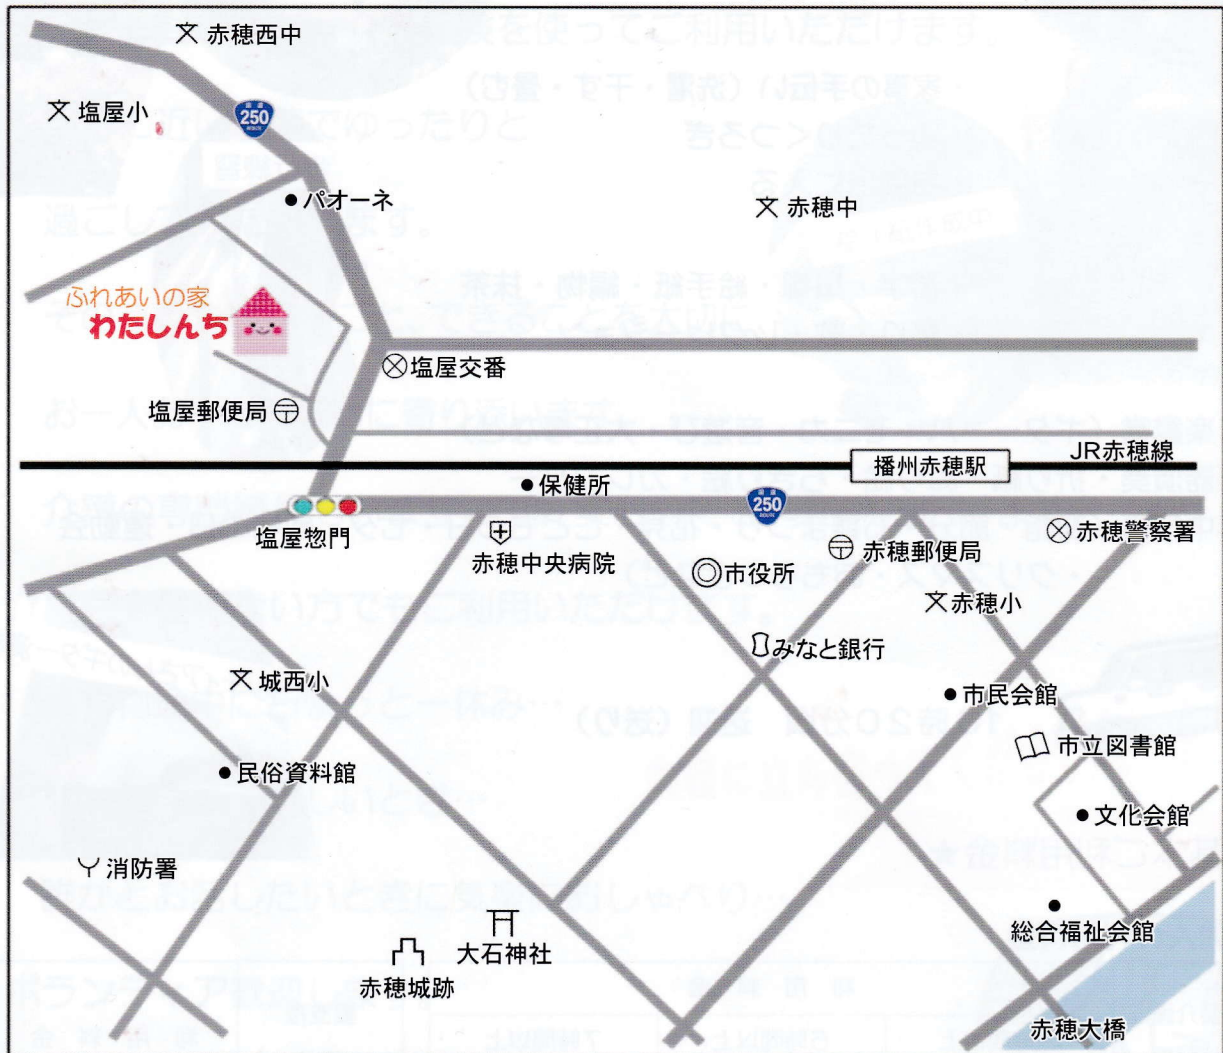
文 赤穂西中

文 塩屋小

250

● パオーネ

文 赤穂中

ふれあいの家
わたしんち

⊗ 塩屋交番

塩屋郵便局 〒

JR赤穂線

播州赤穂駅

● 保健所

250

塩屋惣門

赤穂中央病院

◎ 市役所

〒 赤穂郵便局

⊗ 赤穂警察署

文 赤穂小

みなと銀行

文 城西小

● 市民会館

市立図書館

● 民俗資料館

● 文化会館

消防署

● 総合福祉会館

大石神社

赤穂城跡

赤穂大橋